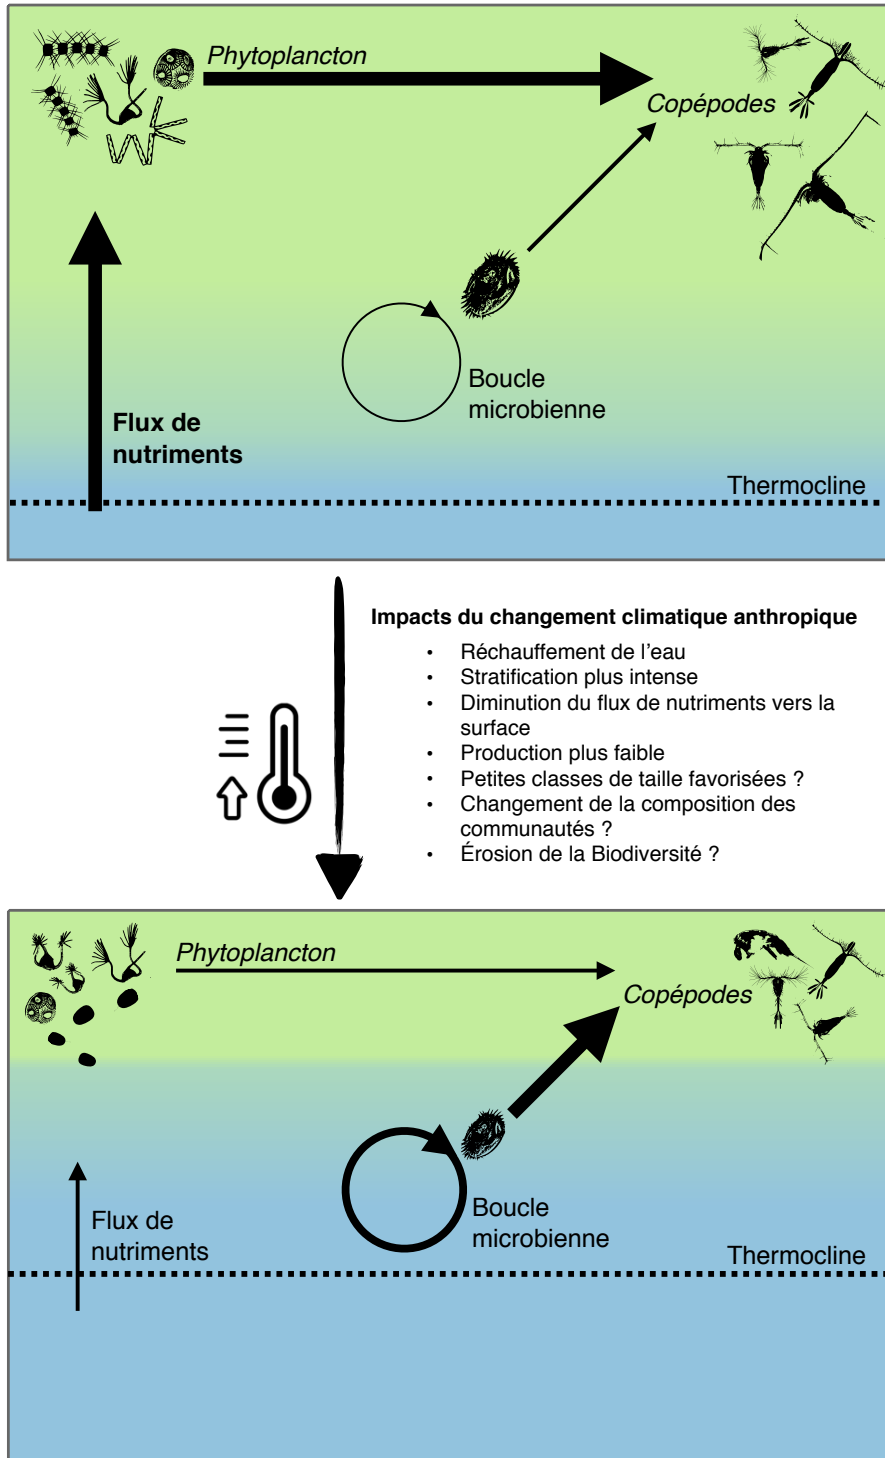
Phytoplancton

Copépodes

Boucle microbienne

Flux de nutriments

Thermocline

Impacts du changement climatique anthropique

- Réchauffement de l'eau
- Stratification plus intense
- Diminution du flux de nutriments vers la surface
- Production plus faible
- Petites classes de taille favorisées ?
- Changement de la composition des communautés ?
- Érosion de la Biodiversité ?

Phytoplancton

Copépodes

Boucle microbienne

Flux de nutriments

Thermocline